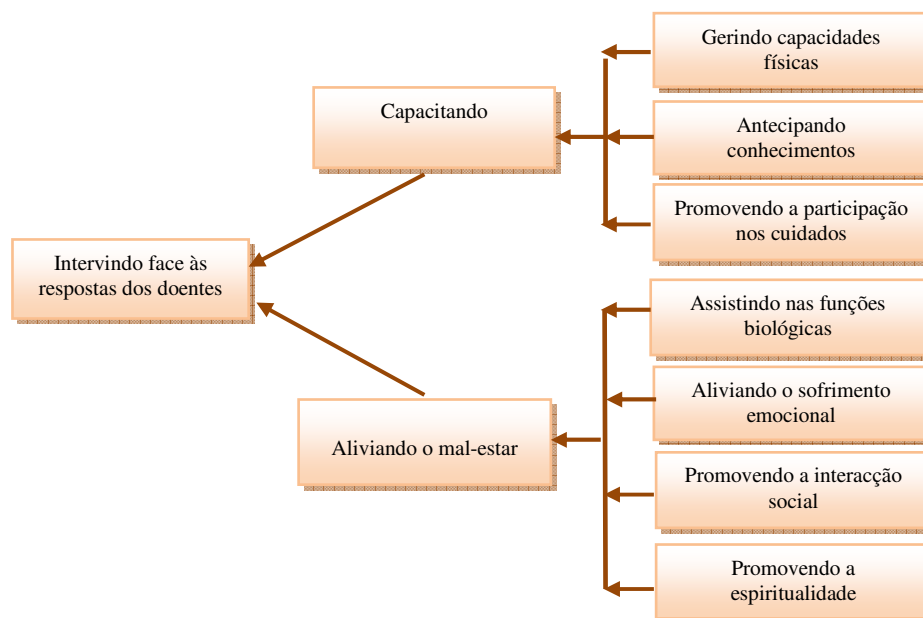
Gerindo capacidades físicas

Antecipando conhecimentos

Promovendo a participação nos cuidados

Capacitando

Intervindo face às respostas dos doentes

Assistindo nas funções biológicas

Aliviando o sofrimento emocional

Promovendo a interacção social

Promovendo a espiritualidade

Aliviando o mal-estar